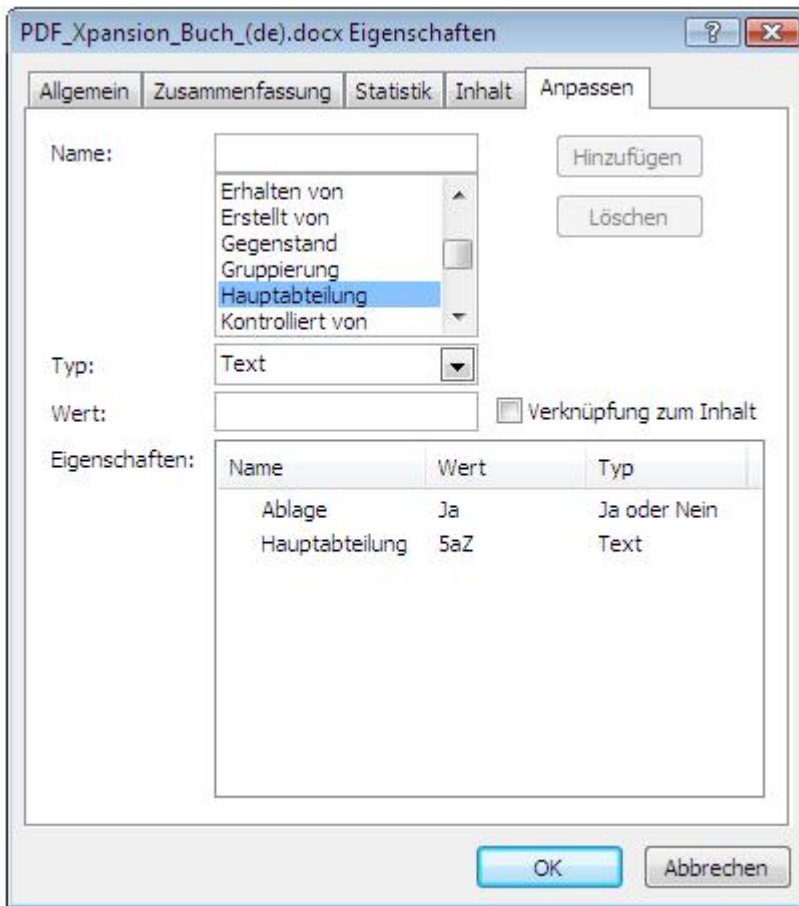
PDF_Xpansion_Buch_(de).docx Eigenschaften

?

Allgemein | Zusammenfassung | Statistik | Inhalt | Anpassen

Name:

Hinzufügen

Erhalten von
Erstellt von
Gegenstand
Gruppierung
Hauptabteilung
Kontrolliert von

Löschen

Typ: Text

Wert:

Verknüpfung zum Inhalt

Eigenschaften:

| Name | Wert | Typ |
|---|---|---|
| Ablage | Ja | Ja oder Nein |
| Hauptabteilung | 5aZ | Text |

OK

Abbrechen